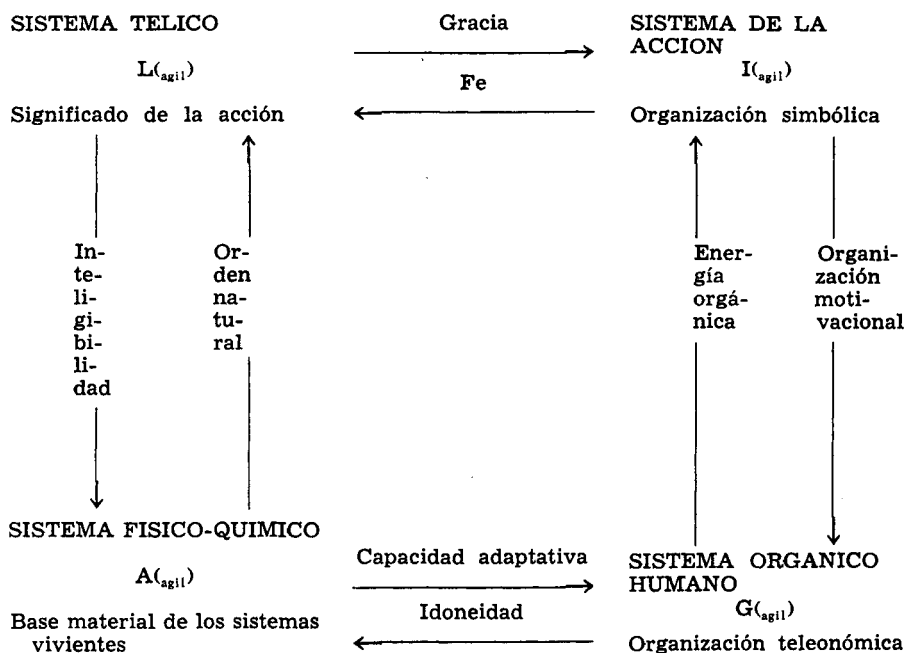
SISTEMA TELICO

$L_{(agil)}$

Significado de la acción

Gracia

Fe

SISTEMA DE LA ACCION

$I_{(agil)}$

Organización simbólica

Inteligibilidad

Orden natural

Energía orgánica

Organización motivacional

SISTEMA FISICO-QUIMICO

$A_{(agil)}$

Base material de los sistemas vivientes

Capacidad adaptativa

Idoneidad

SISTEMA ORGANICO HUMANO

$G_{(agil)}$

Organización teleonómica